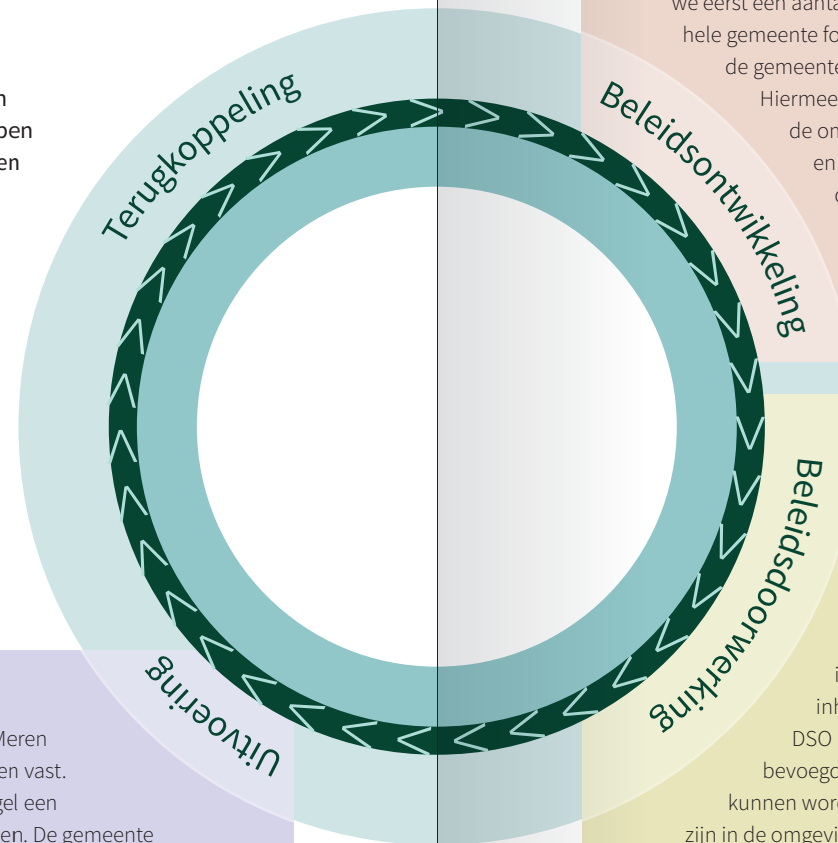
we eerst een aanta
hele gemeente fo
de gemeente
Hiermee
de om
en

n
pen
en

Terugkoppeling

Beleidsontwikkeling

Beleidsdoorwerking

Uitvoering

i
inh
DSO
bevoegd
kunnen word
zijn in de omgevi

Meren
en vast.
gel een
en. De gemeente